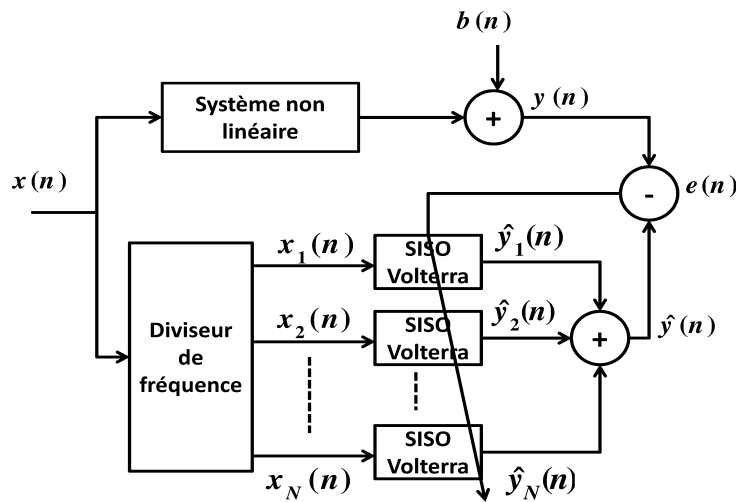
$b(n)$

Système non linéaire

+

$y(n)$

$x(n)$

-

$e(n)$

$x_1(n)$

SISO Volterra

$\hat{y}_1(n)$

Diviseur de fréquence

$x_2(n)$

SISO Volterra

$\hat{y}_2(n)$

+

$\hat{y}(n)$

SISO Volterra

$x_N(n)$

$\hat{y}_N(n)$